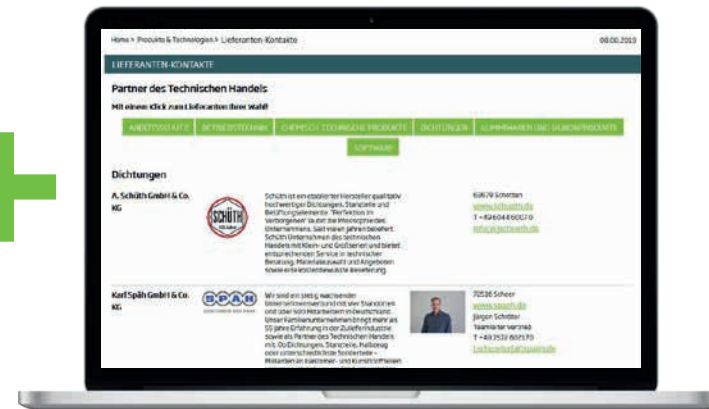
Home > Produkte & Technologien > Lieferanten-Kontakte

08.08.2019

LIEFERANTEN-KONTAKTE

Partner des Technischen Handels

Mit einem Klick zum Lieferanten Ihrer Wahl!

ARBEITSSCHUTZ | BETRIEBSTECHNIK | CHEMISCH-TECHNISCHE PRODUKTE | DICHTUNGEN | GUMMIWAREN UND SILIKONPRODUKTE

SOFTWARE

Dichtungen

A. Schüth GmbH & Co. KG

SCHÜTH

Schüth ist ein etablierter Hersteller qualitativ hochwertiger Dichtungen, Stanzteile und Befestigungselemente. "Perfektion im Verborgenen" ist der Leitspruch des Unternehmens. Seit vielen Jahren beliefert Schüth Unternehmen des technischen Handels mit Klein- und Großserien und bietet entsprechenden Service in technischer Beratung, Materialauswahl und Angeboten sowie eine kostenbewusste Bevorratung.

63679 Schotten
www.schueth.de
T +49604460070
info@schueth.de

Karl Späh GmbH & Co. KG

SPÄH

Wir sind ein stetig wachsender Unternehmensverbund mit drei Standorten und über 500 Mitarbeitern in Deutschland. Unser Familienunternehmen bringt mehr als 55 Jahre Erfahrung in der Zulieferindustrie sowie als Partner des Technischen Handels mit. Ob Dichtungen, Stanzteile, Halbzeug oder unterschiedlichste Sonderteile – Motarbeiten aus Elastomer- und Kunststoffteilen

72536 Scheer
www.spaeh.de
Jürgen Schlotter
Teamleiter Vertrieb
T +49 7572 602170
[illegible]